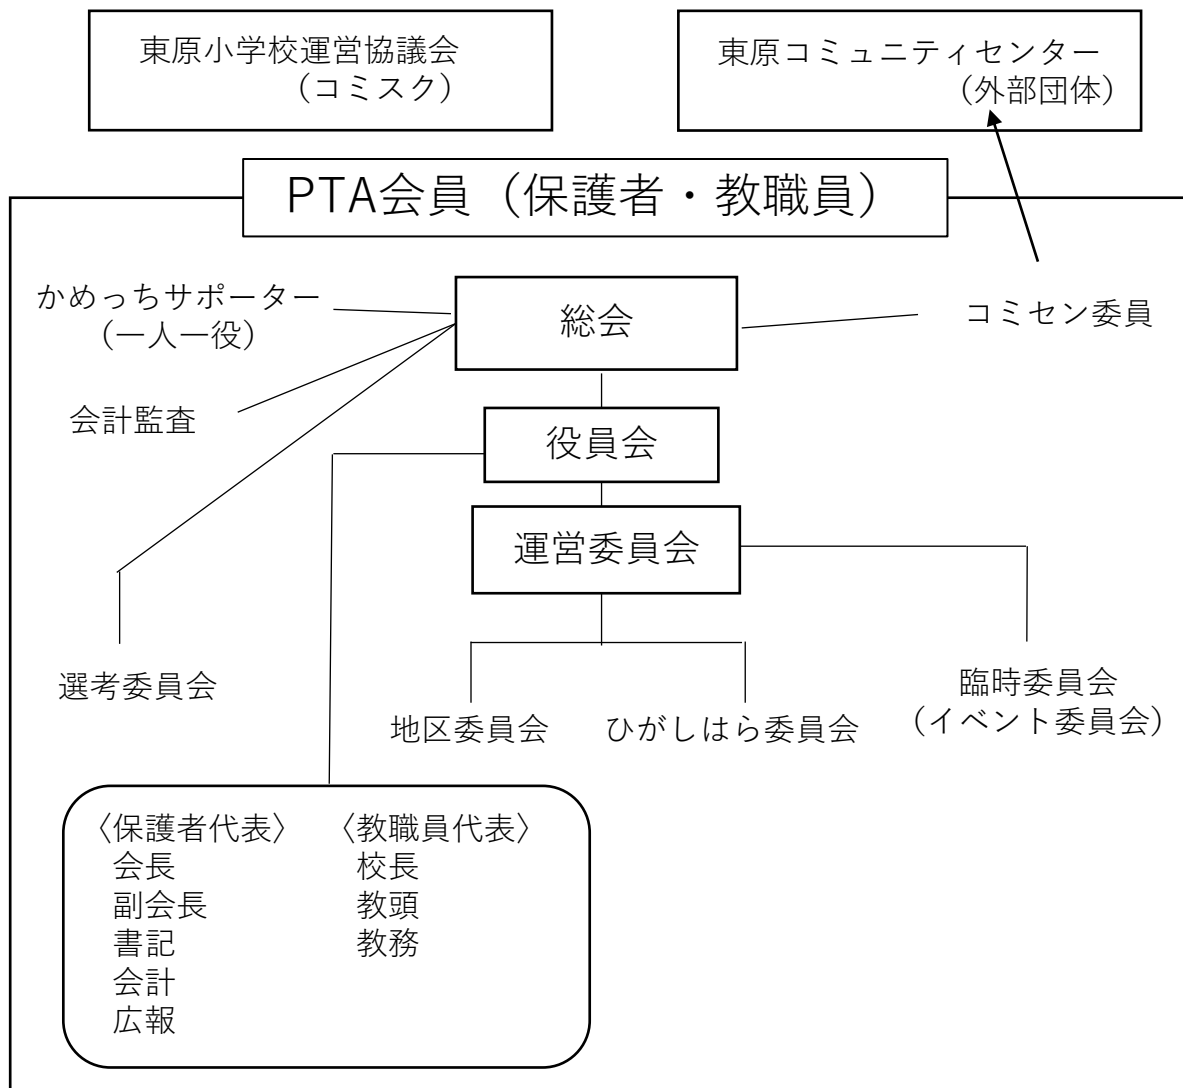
東原小学校運営協議会
（コミスク）

東原コミュニティセンター
（外部団体）

PTA会員（保護者・教職員）

かめっちサポーター
（一人一役）

総会

コミセン委員

会計監査

役員会

運営委員会

選考委員会

地区委員会

ひがしはら委員会

臨時委員会
（イベント委員会）

〈保護者代表〉
会長
副会長
書記
会計
広報

〈教職員代表〉
校長
教頭
教務